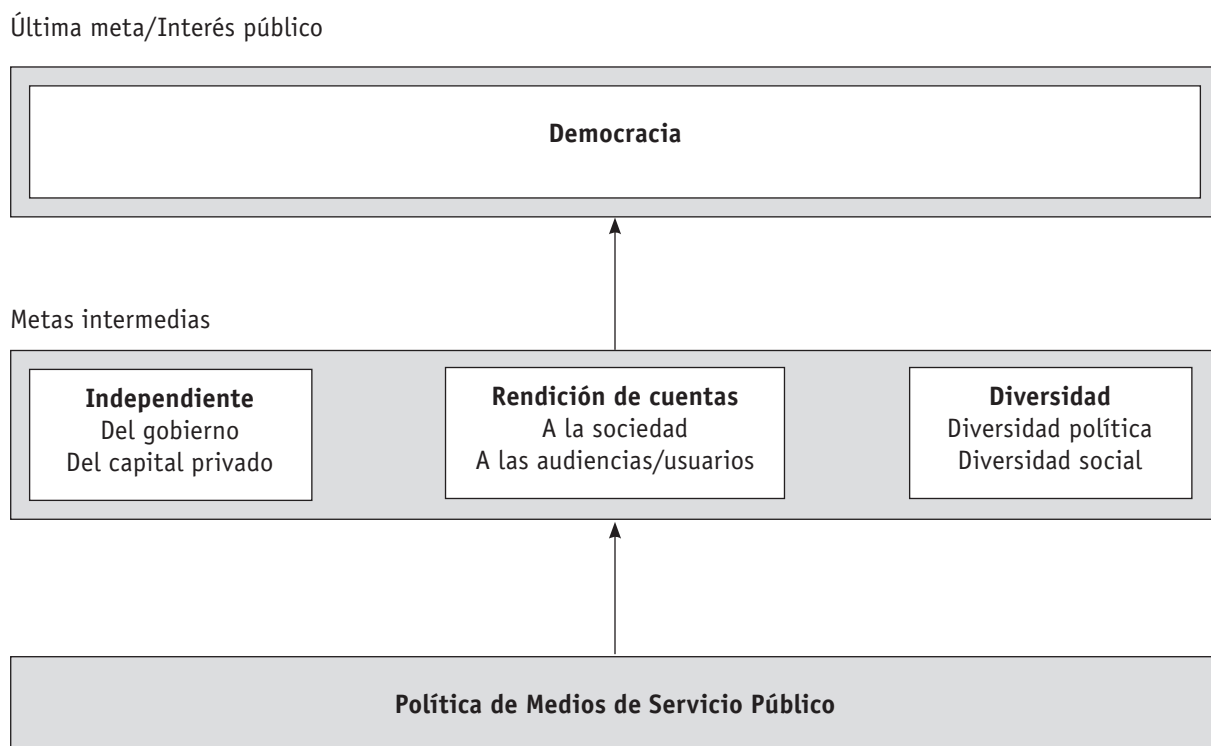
Última meta/Interés público

Democracia

Metas intermedias

Independiente
Del gobierno
Del capital privado

Rendición de cuentas
A la sociedad
A las audiencias/usuarios

Diversidad
Diversidad política
Diversidad social

Política de Medios de Servicio Público